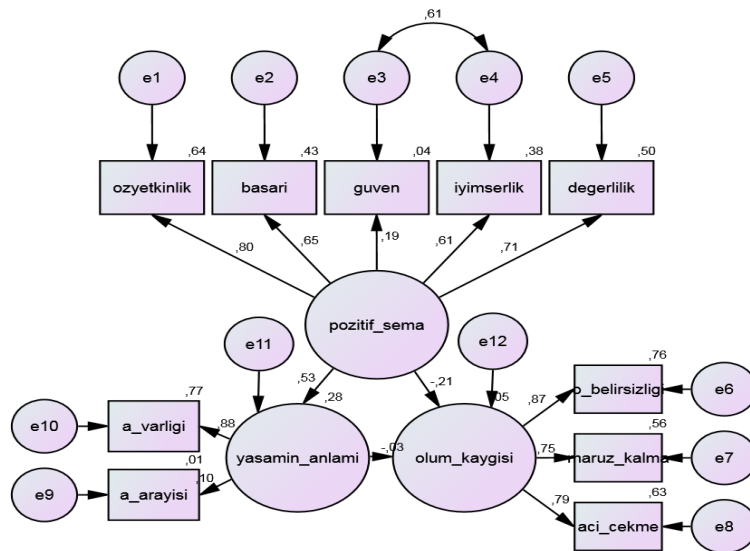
,61

e1

e2

e3

e4

e5

,64

,43

,04

,38

,50

ozyetkinlik

basari

guven

iyimserlik

degerlilik

,80

,65

,19

,61

,71

pozitif_sema

e11

e12

,53

,28

-,21

,05

,76

,77

o_belirsizlig

e6

e10

a_varligi

,88

,87

,01

yasamin_anlami

-,03

olum_kaygisi

,75

maruz_kalma

e7

,56

e9

a_arayisi

,10

,79

,63

aci_cekme

e8